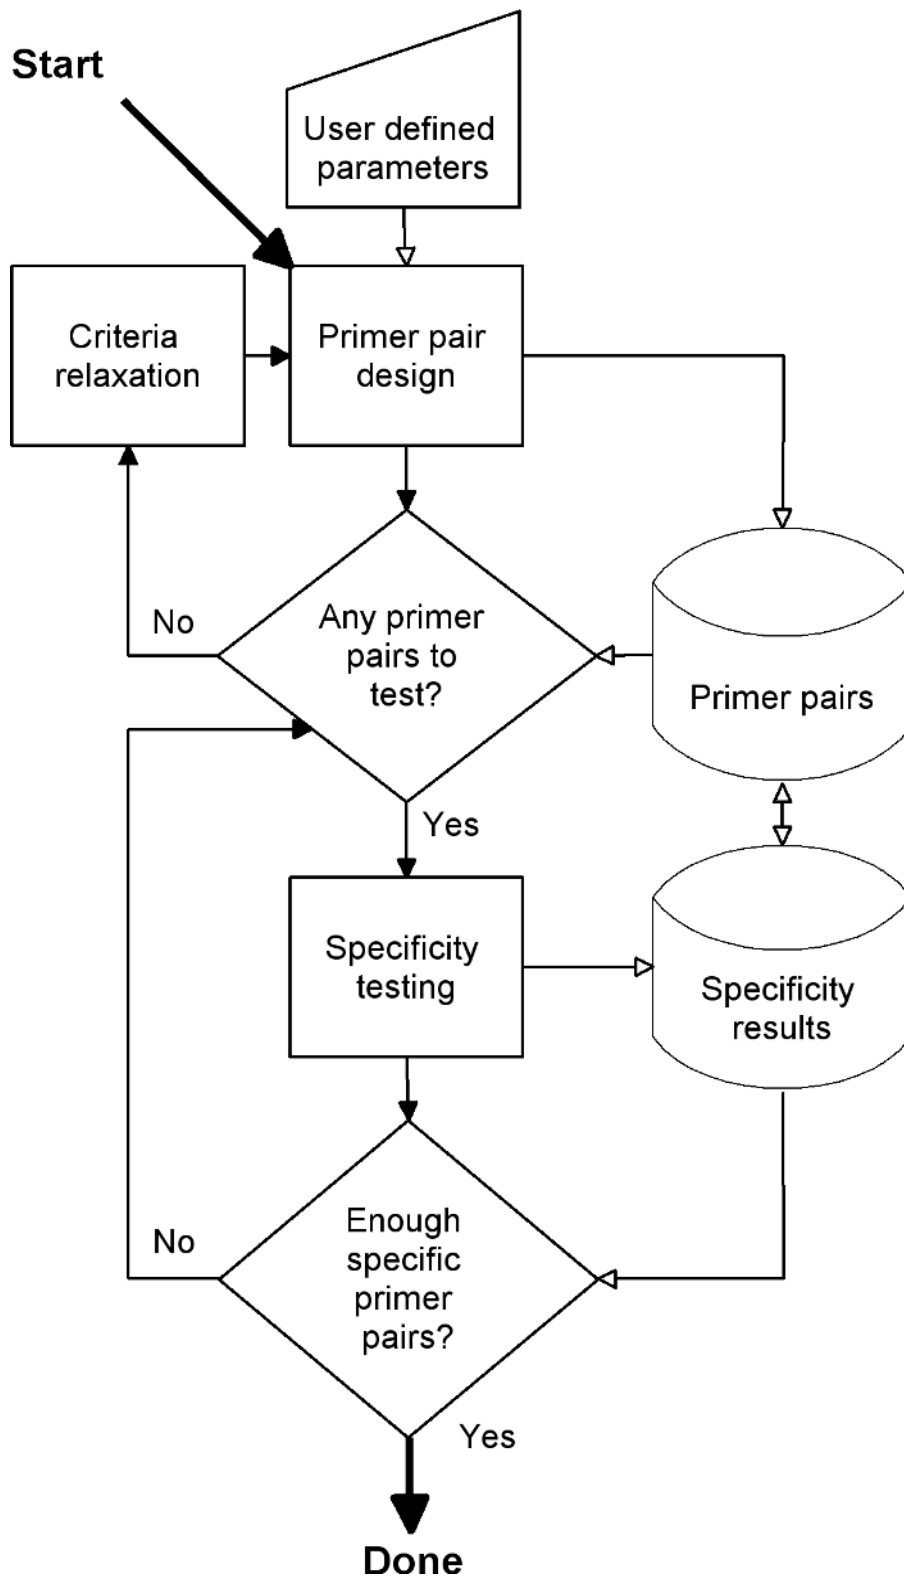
Start

User defined parameters

Criteria relaxation

Primer pair design

No

Any primer pairs to test?

Primer pairs

Yes

Specificity testing

Specificity results

No

Enough specific primer pairs?

Yes

Done